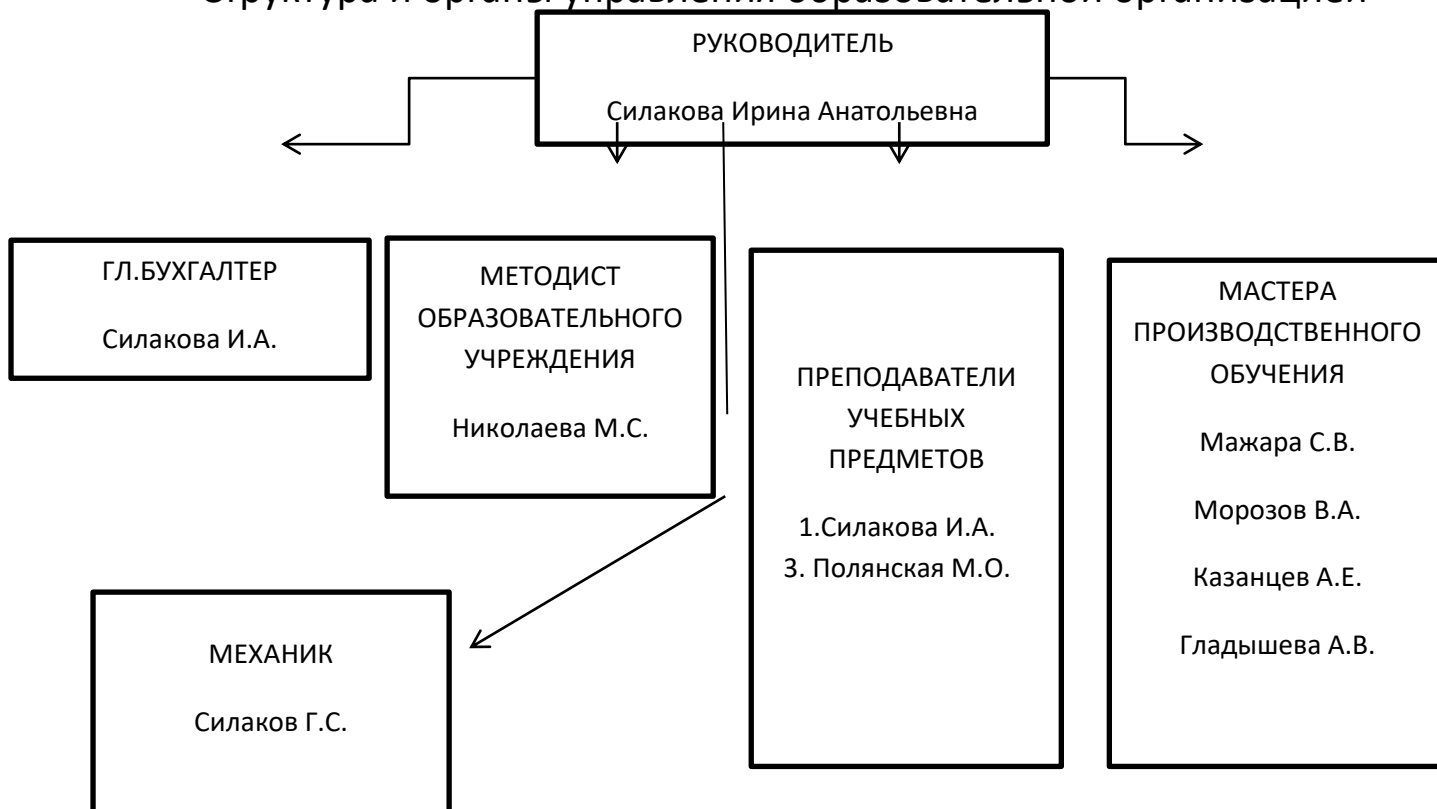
Структура и органы управления образовательной организацией

РУКОВОДИТЕЛЬ

Силакова Ирина Анатольевна

ГЛ.БУХГАЛТЕР

Силакова И.А.

МЕТОДИСТ ОБРАЗОВАТЕЛЬНОГО УЧРЕЖДЕНИЯ

Николаева М.С.

ПРЕПОДАВАТЕЛИ УЧЕБНЫХ ПРЕДМЕТОВ

1.Силакова И.А.
3. Полянская М.О.

МАСТЕРА ПРОИЗВОДСТВЕННОГО ОБУЧЕНИЯ

Мажара С.В.

Морозов В.А.

Казанцев А.Е.

Гладышева А.В.

МЕХАНИК

Силаков Г.С.